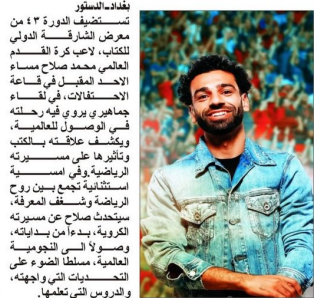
بغداد-الدستور
تستضيف الدورة ٤٣ من معرض الشارقة الدولي للكتاب، لاعب كرة القدم العالمي محمد صلاح مساء الاحد المقبل في قاعة الاحتفالات، في لقاء جماهيري يروي فيه رحلته في الوصول للعالمية، ويكشف علاقته بالكتاب وتأثيرها على مسيرته الرياضية.وفي امسية استثنائية تجمع بين روح الرياضة وشغف المعرفة، سيتحدث صلاح عن مسيرته الكروية، بدءاً من بداياته، وصولاً الى النجومية العالمية، مسلطا الضوء على التحديات التي واجهته، والدروس التي تعلمها.